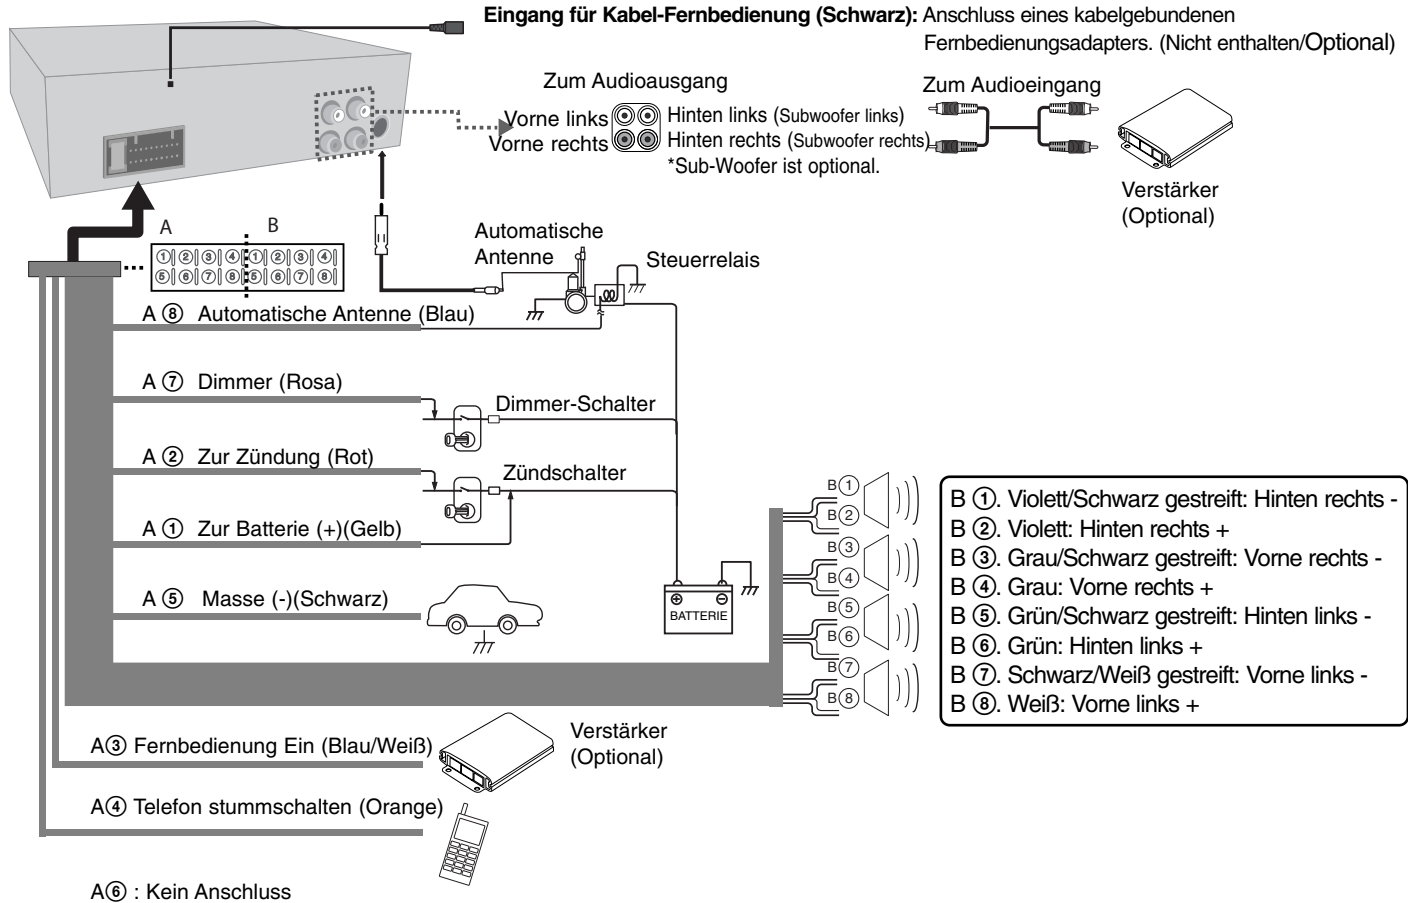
**Eingang für Kabel-Fernbedienung (Schwarz):** Anschluss eines kabelgebundenen Fernbedienungsadapters. (Nicht enthalten/Optional)

Zum Audioausgang

Vorne links
Vorne rechts
Hinten links (Subwoofer links)
Hinten rechts (Subwoofer rechts)
*Sub-Woofer ist optional.

Zum Audioeingang

Verstärker (Optional)

A B
①②③④①②③④
⑤⑥⑦⑧⑤⑥⑦⑧

Automatische Antenne

Steuerrelais

A ⑧ Automatische Antenne (Blau)

A ⑦ Dimmer (Rosa)

Dimmer-Schalter

A ② Zur Zündung (Rot)

Zündschalter

A ① Zur Batterie (+)(Gelb)

A ⑤ Masse (-)(Schwarz)

BATTERIE

B① B② B③ B④ B⑤ B⑥ B⑦ B⑧

B ①. Violett/Schwarz gestreift: Hinten rechts -
B ②. Violett: Hinten rechts +
B ③. Grau/Schwarz gestreift: Vorne rechts -
B ④. Grau: Vorne rechts +
B ⑤. Grün/Schwarz gestreift: Hinten links -
B ⑥. Grün: Hinten links +
B ⑦. Schwarz/Weiß gestreift: Vorne links -
B ⑧. Weiß: Vorne links +

A③ Fernbedienung Ein (Blau/Weiß)

Verstärker (Optional)

A④ Telefon stummschalten (Orange)

A⑥ : Kein Anschluss